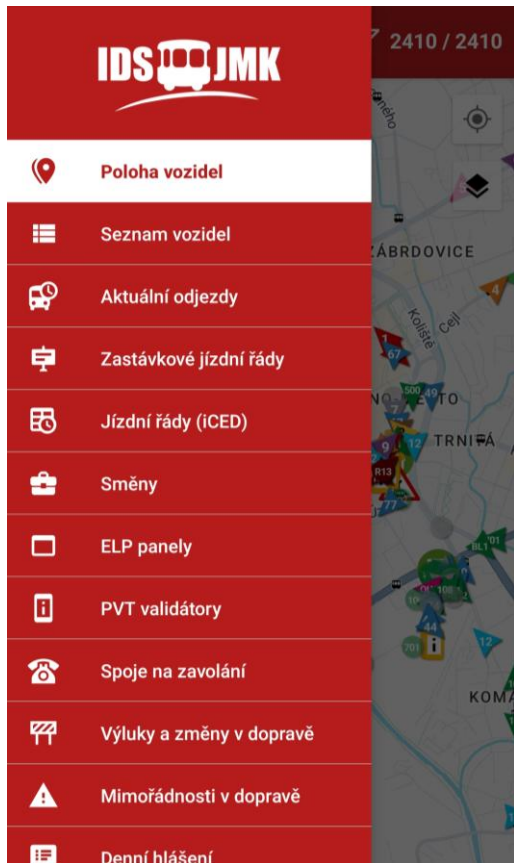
IDS JMK

2410 / 2410

Poloha vozidel

Seznam vozidel

Aktuální odjezdy

Zastávkové jízdní řády

Jízdní řády (iCED)

Směny

ELP panely

PVT validátory

Spoje na zavolání

Výluky a změny v dopravě

Mimořádnosti v dopravě

Denní hlášení

ZÁBRDOVICE

Koliště

Cejl

TRNITÁ

KOMA

4

1

67

500

12

9

R13

77

12

701

BL1

44

10

12

106

701